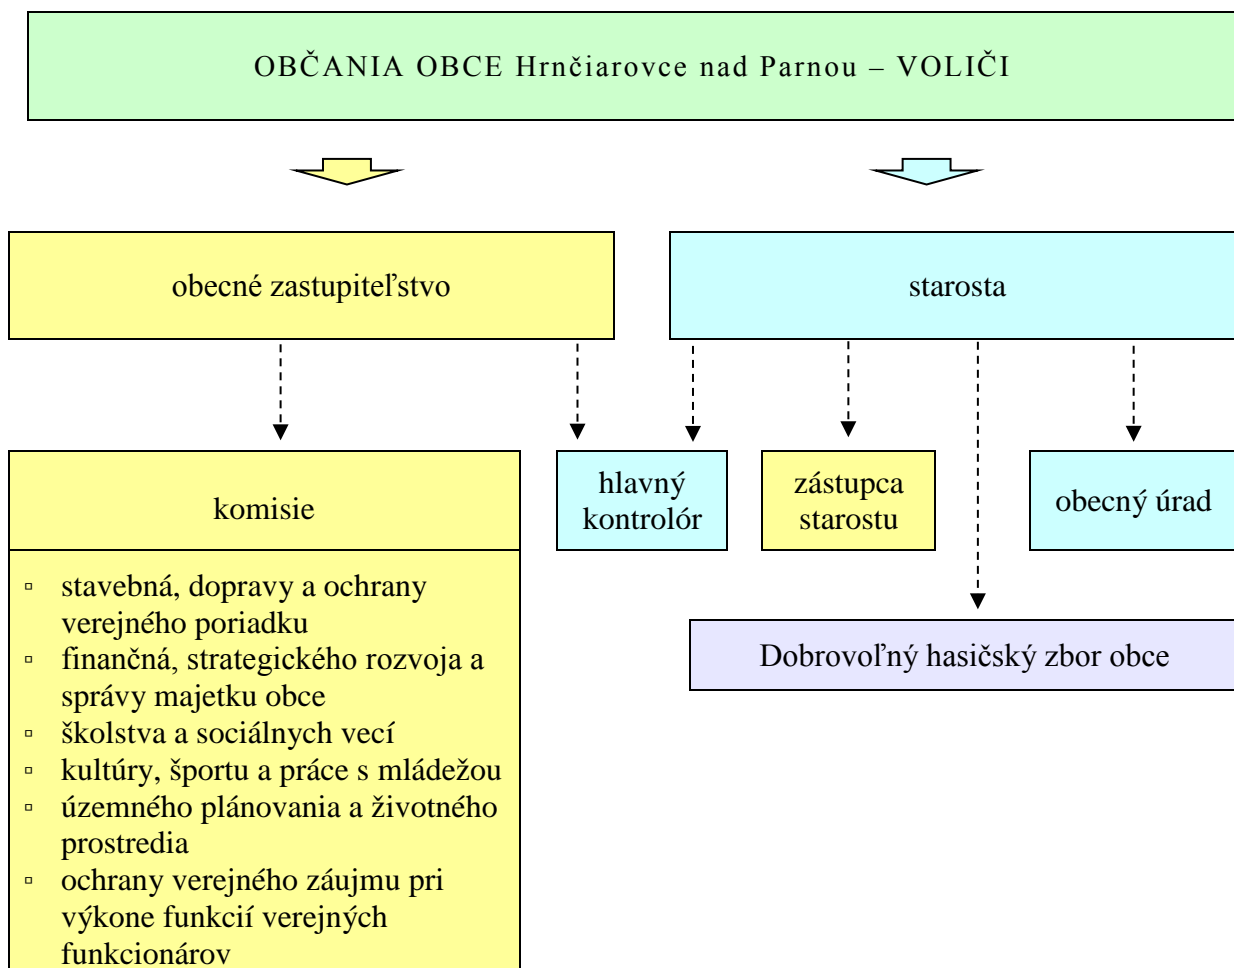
OBČANIA OBCE Hrnčiarovce nad Parnou – VOLIČI

obecné zastupiteľstvo

starosta

komisie

hlavný kontrolór

zástupca starostu

obecný úrad

- stavebná, dopravy a ochrany verejného poriadku
- finančná, strategického rozvoja a správy majetku obce
- školstva a sociálnych vecí
- kultúry, športu a práce s mládežou
- územného plánovania a životného prostredia
- ochrany verejného záujmu pri výkone funkcií verejných funkcionárov

Dobrovoľný hasičský zbor obce